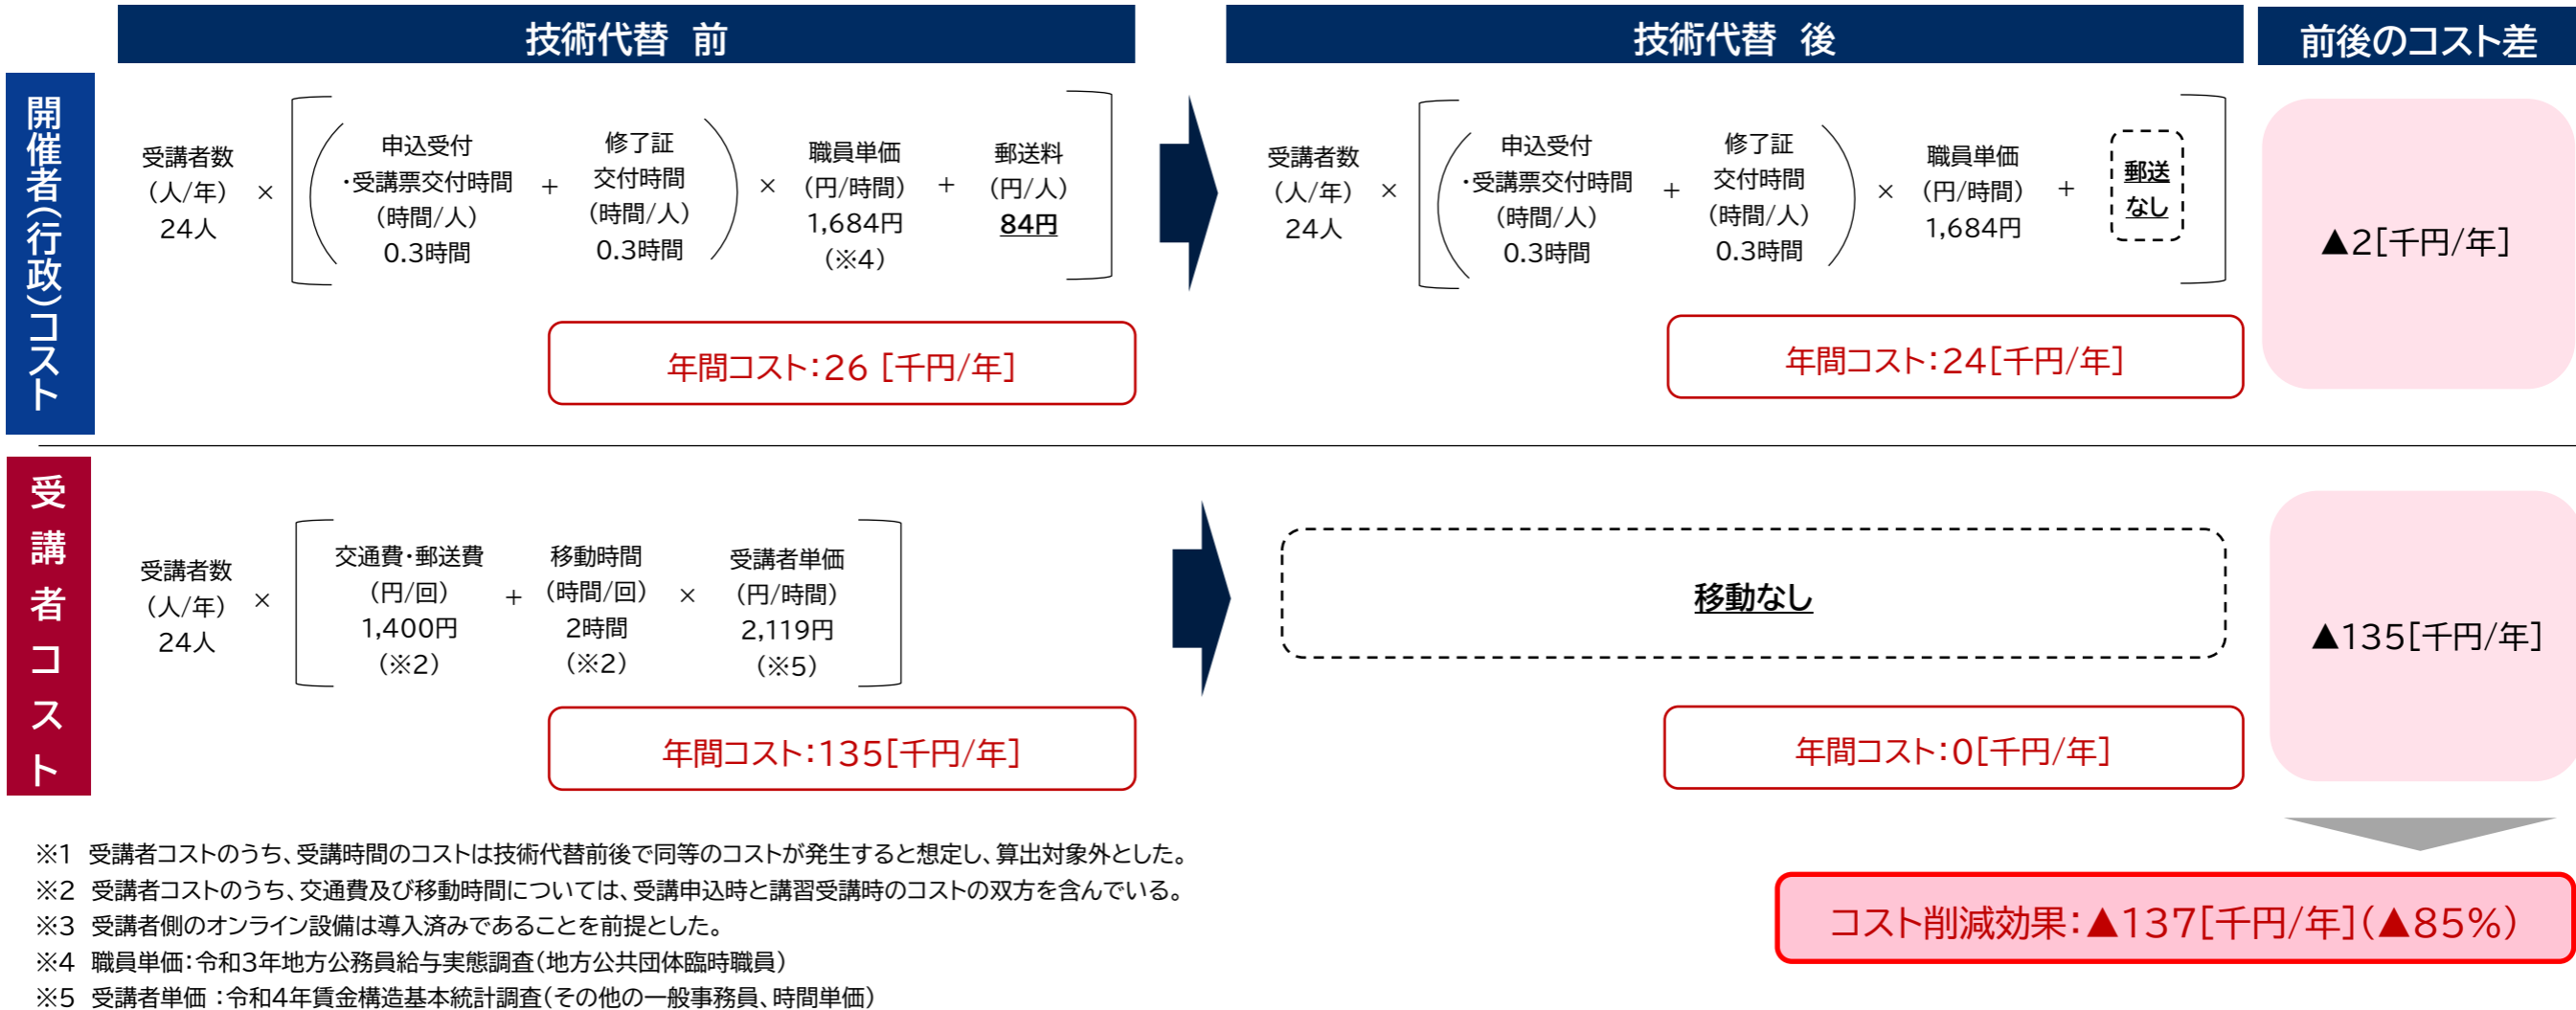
技術代替　前

技術代替　後

前後のコスト差

開催者(行政)コスト

受講者数（人/年）24人 × ［（申込受付・受講票交付時間（時間/人）0.3時間 ＋ 修了証交付時間（時間/人）0.3時間）× 職員単価（円/時間）1,684円（※4）＋ 郵送料（円/人）84円］

年間コスト：26［千円/年］

受講者数（人/年）24人 × ［（申込受付・受講票交付時間（時間/人）0.3時間 ＋ 修了証交付時間（時間/人）0.3時間）× 職員単価（円/時間）1,684円 ＋ 郵送なし］

年間コスト：24［千円/年］

▲2［千円/年］

受講者コスト

受講者数（人/年）24人 × ［交通費・郵送費（円/回）1,400円（※2）＋ 移動時間（時間/回）2時間（※2）× 受講者単価（円/時間）2,119円（※5）］

年間コスト：135［千円/年］

移動なし

年間コスト：0［千円/年］

▲135［千円/年］

※1　受講者コストのうち、受講時間のコストは技術代替前後で同等のコストが発生すると想定し、算出対象外とした。
※2　受講者コストのうち、交通費及び移動時間については、受講申込時と講習受講時のコストの双方を含んでいる。
※3　受講者側のオンライン設備は導入済みであることを前提とした。
※4　職員単価：令和3年地方公務員給与実態調査（地方公共団体臨時職員）
※5　受講者単価 ：令和4年賃金構造基本統計調査（その他の一般事務員、時間単価）

コスト削減効果：▲137［千円/年］（▲85%）